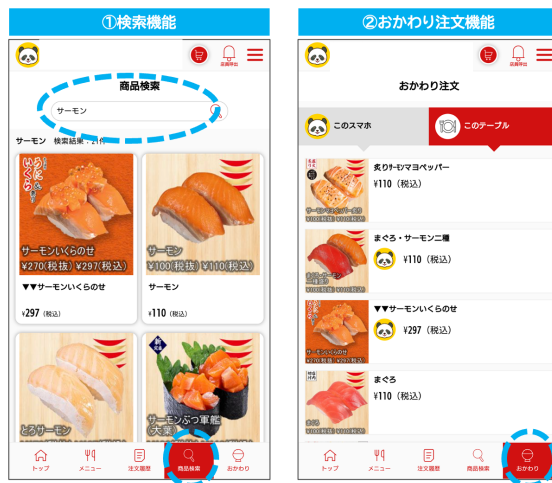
①検索機能

店員呼出

商品検索

サーモン

サーモン 検索結果：21件

うに いくら

サーモンいくらのせ
¥270(税抜)¥297(税込)

▼▼サーモンいくらのせ

¥297（税込）

サーモン
¥100(税抜)¥110(税込)

サーモン

¥110（税込）

とろサーモン

サーモンぶっ軍艦(大葉)

トップ メニュー 注文履歴 商品検索 おかわり

②おかわり注文機能

店員呼出

おかわり注文

このスマホ

このテーブル

炙りサーモンマヨペッパー

¥110（税込）

まぐろ・サーモン二種

¥110（税込）

▼▼サーモンいくらのせ

¥297（税込）

まぐろ

¥110（税込）

トップ メニュー 注文履歴 商品検索 おかわり